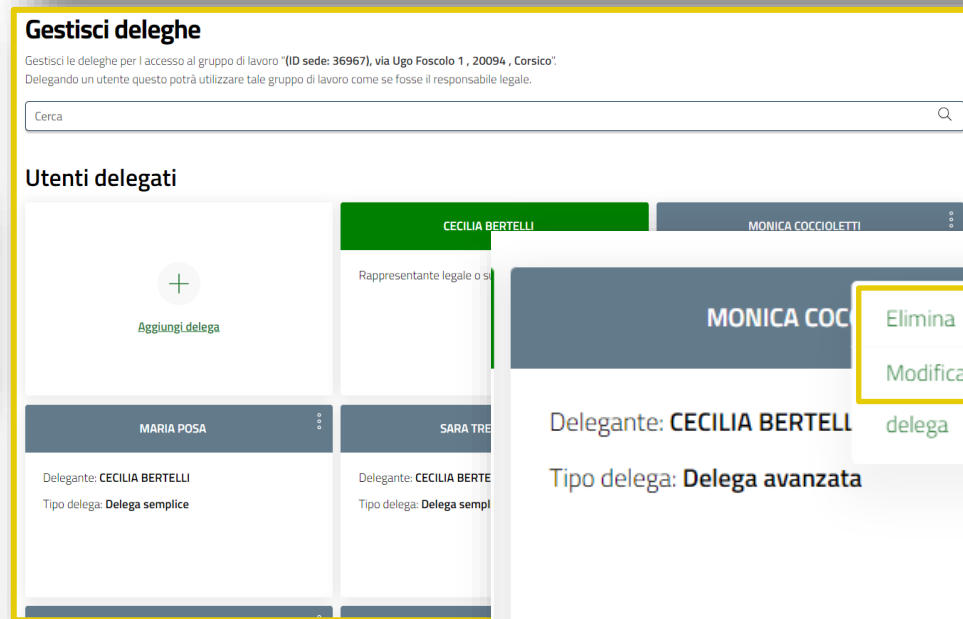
Gestisci deleghe

Gestisci le deleghe per l accesso al gruppo di lavoro "(ID sede: 36967), via Ugo Foscolo 1 , 20094 , Corsico".
Delegando un utente questo potrà utilizzare tale gruppo di lavoro come se fosse il responsabile legale.

Cerca

Utenti delegati

Aggiungi delega

CECILIA BERTELLI

Rappresentante legale o s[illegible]

MONICA COCCIOLETTI

MONICA COC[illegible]

Elimina

Modifica

delega

Delegante: CECILIA BERTELL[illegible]

Tipo delega: Delega avanzata

MARIA POSA

Delegante: CECILIA BERTELLI

Tipo delega: Delega semplice

SARA TRE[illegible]

Delegante: CECILIA BERTE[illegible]

Tipo delega: Delega sempl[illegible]